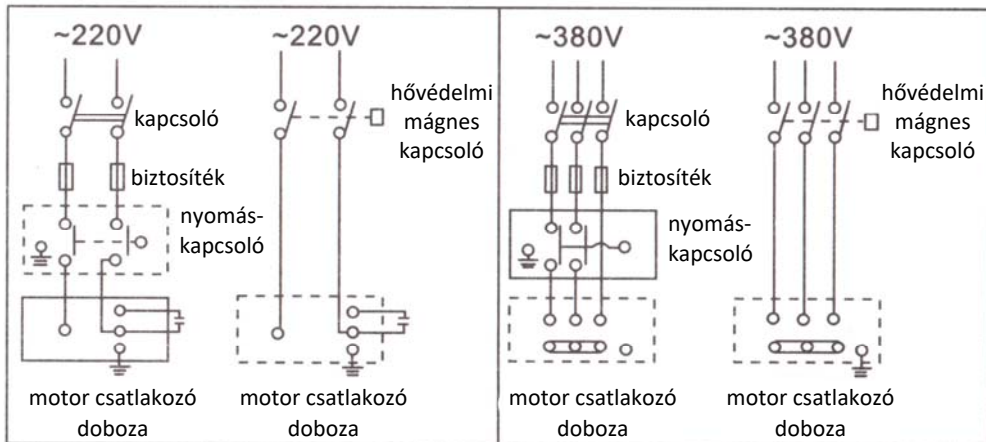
~220V

kapcsoló

biztosíték

nyomáskapcsoló

motor csatlakozó doboza

~220V

hővédelmi mágnes kapcsoló

motor csatlakozó doboza

~380V

kapcsoló

biztosíték

nyomáskapcsoló

motor csatlakozó doboza

~380V

hővédelmi mágnes kapcsoló

motor csatlakozó doboza